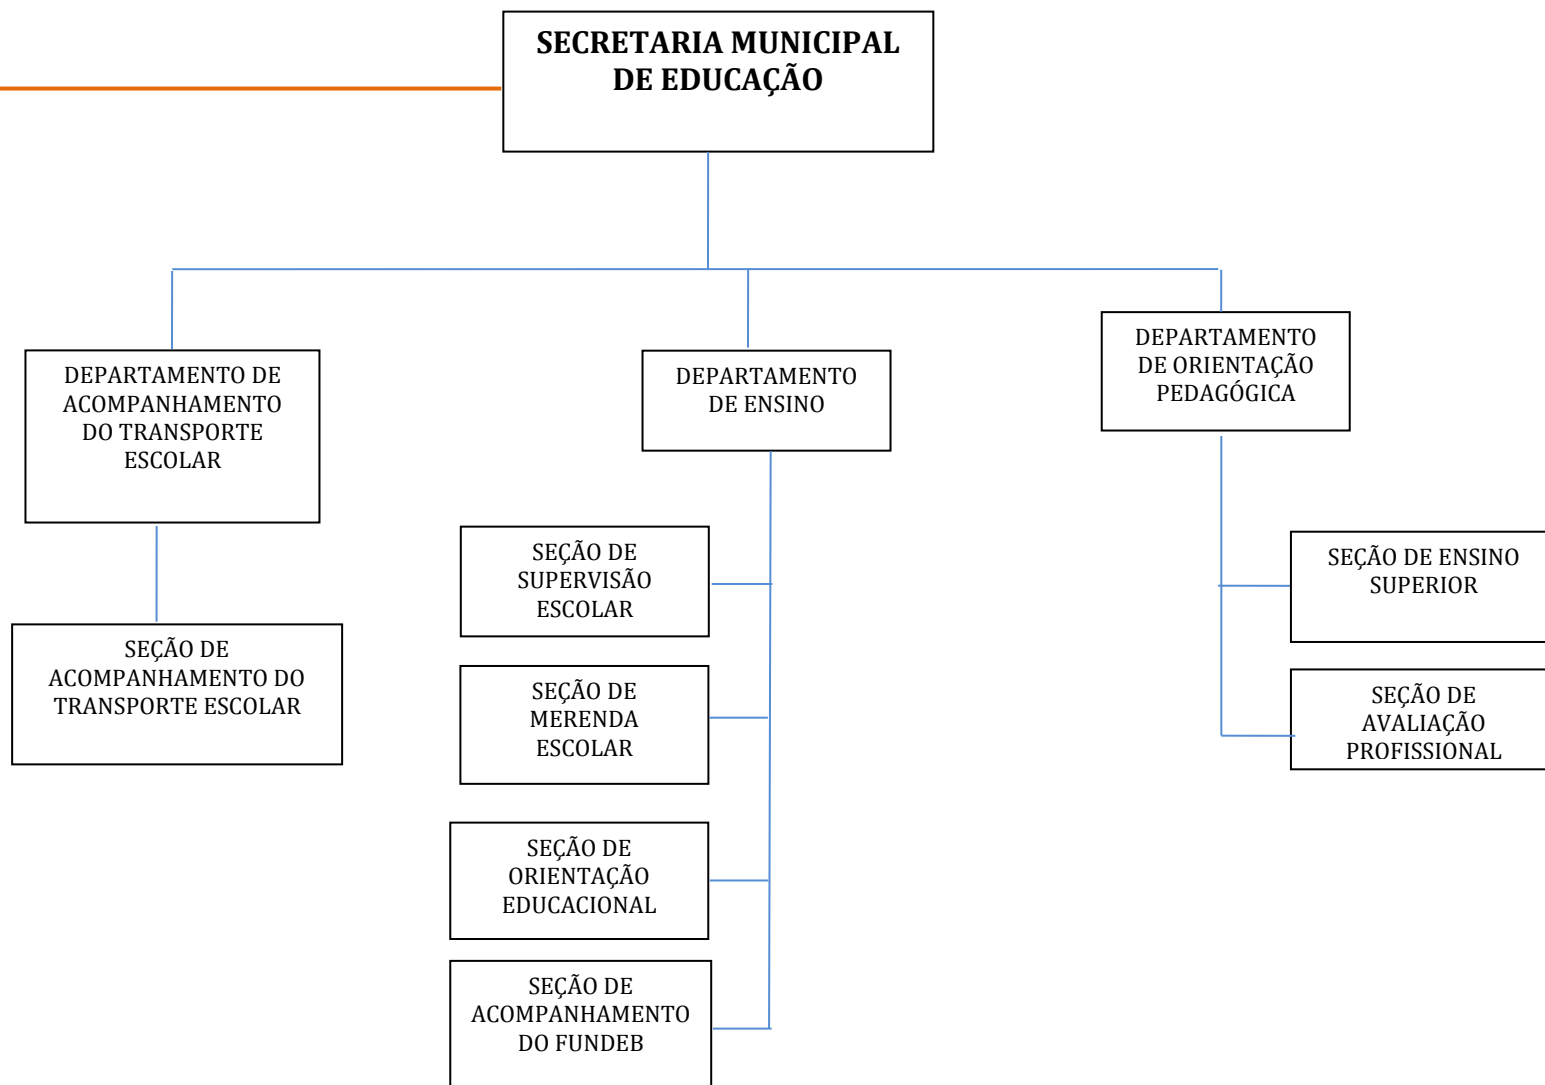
SECRETARIA MUNICIPAL DE EDUCAÇÃO

DEPARTAMENTO DE ACOMPANHAMENTO DO TRANSPORTE ESCOLAR

SEÇÃO DE ACOMPANHAMENTO DO TRANSPORTE ESCOLAR

DEPARTAMENTO DE ENSINO

SEÇÃO DE SUPERVISÃO ESCOLAR

SEÇÃO DE MERENDA ESCOLAR

SEÇÃO DE ORIENTAÇÃO EDUCACIONAL

SEÇÃO DE ACOMPANHAMENTO DO FUNDEB

DEPARTAMENTO DE ORIENTAÇÃO PEDAGÓGICA

SEÇÃO DE ENSINO SUPERIOR

SEÇÃO DE AVALIAÇÃO PROFISSIONAL